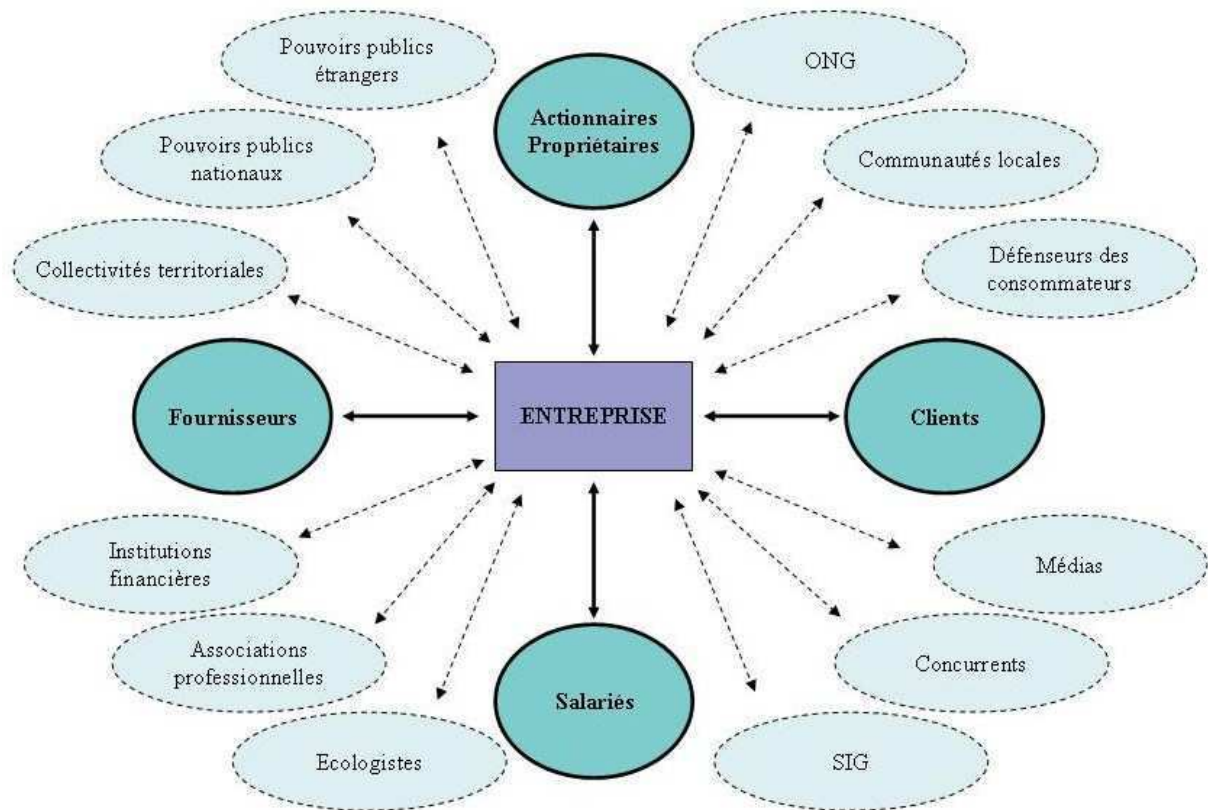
Pouvoirs publics étrangers

Actionnaires Propriétaires

ONG

Pouvoirs publics nationaux

Communautés locales

Collectivités territoriales

Défenseurs des consommateurs

Fournisseurs

ENTREPRISE

Clients

Institutions financières

Médias

Associations professionnelles

Concurrents

Salariés

Ecologistes

SIG